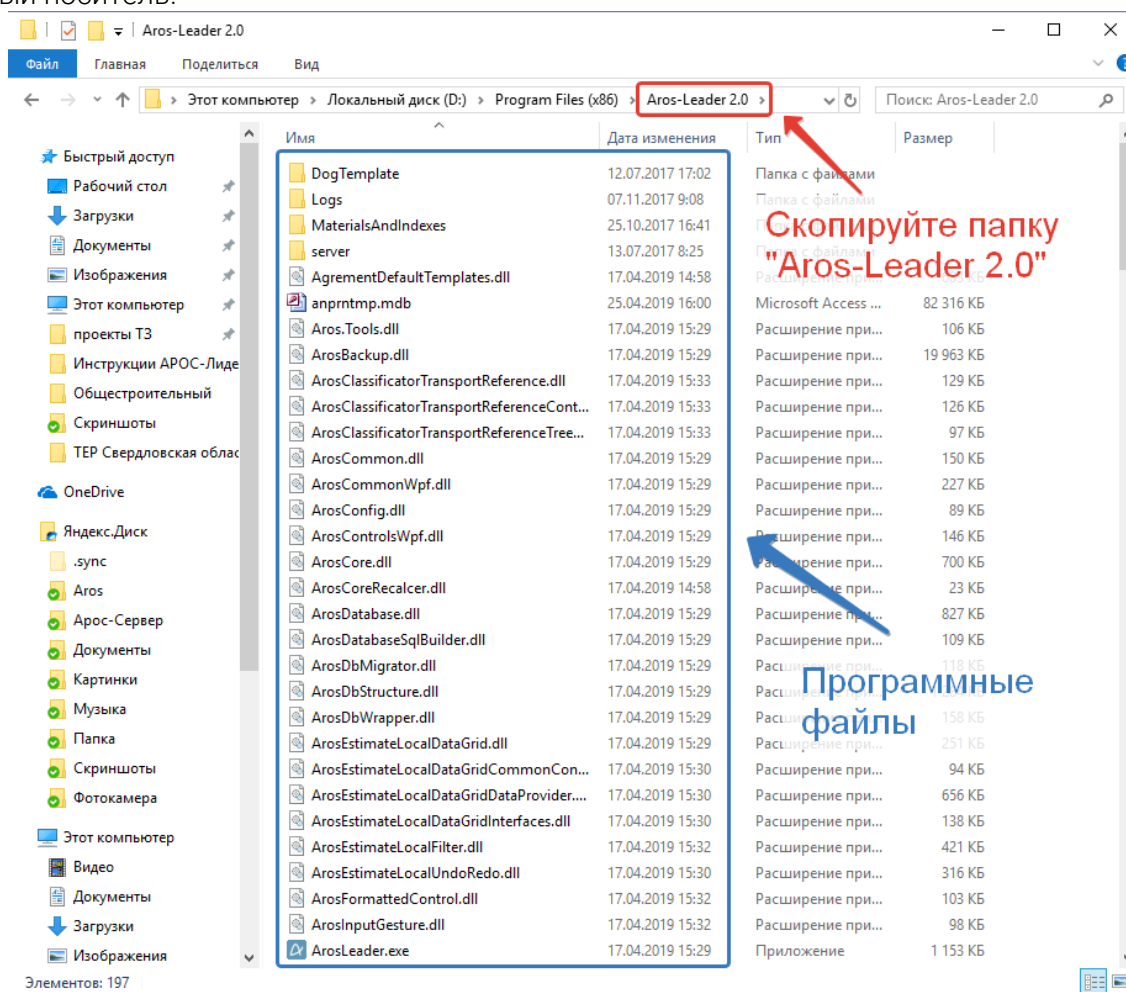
Aros-Leader 2.0

Файл Главная Поделиться Вид

Этот компьютер › Локальный диск (D:) › Program Files (x86) › Aros-Leader 2.0 ›

Поиск: Aros-Leader 2.0

Быстрый доступ
Рабочий стол
Загрузки
Документы
Изображения
Этот компьютер
проекты ТЗ
Инструкции АРОС-Лиде
Общестроительный
Скриншоты
ТЕР Свердловская облас
OneDrive
Яндекс.Диск
.sync
Aros
Арос-Сервер
Документы
Картинки
Музыка
Папка
Скриншоты
Фотокамера
Этот компьютер
Видео
Документы
Загрузки
Изображения

| Имя | Дата изменения | Тип | Размер |
|---|---|---|---|
| DogTemplate | 12.07.2017 17:02 | Папка с файлами | |
| Logs | 07.11.2017 9:08 | Папка с файлами | |
| MaterialsAndIndexes | 25.10.2017 16:41 | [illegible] | |
| server | 13.07.2017 8:25 | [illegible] | |
| AgrementDefaultTemplates.dll | 17.04.2019 14:58 | Расширение при... | |
| anprntmp.mdb | 25.04.2019 16:00 | Microsoft Access ... | 82 316 КБ |
| Aros.Tools.dll | 17.04.2019 15:29 | Расширение при... | 106 КБ |
| ArosBackup.dll | 17.04.2019 15:29 | Расширение при... | 19 963 КБ |
| ArosClassificatorTransportReference.dll | 17.04.2019 15:33 | Расширение при... | 129 КБ |
| ArosClassificatorTransportReferenceCont... | 17.04.2019 15:33 | Расширение при... | 126 КБ |
| ArosClassificatorTransportReferenceTree... | 17.04.2019 15:33 | Расширение при... | 97 КБ |
| ArosCommon.dll | 17.04.2019 15:29 | Расширение при... | 150 КБ |
| ArosCommonWpf.dll | 17.04.2019 15:29 | Расширение при... | 227 КБ |
| ArosConfig.dll | 17.04.2019 15:29 | Расширение при... | 89 КБ |
| ArosControlsWpf.dll | 17.04.2019 15:29 | Расширение при... | 146 КБ |
| ArosCore.dll | 17.04.2019 15:29 | Расширение при... | 700 КБ |
| ArosCoreRecalcer.dll | 17.04.2019 14:58 | Расширение при... | 23 КБ |
| ArosDatabase.dll | 17.04.2019 15:29 | Расширение при... | 827 КБ |
| ArosDatabaseSqlBuilder.dll | 17.04.2019 15:29 | Расширение при... | 109 КБ |
| ArosDbMigrator.dll | 17.04.2019 15:29 | Расширение при... | 118 КБ |
| ArosDbStructure.dll | 17.04.2019 15:29 | Расширение при... | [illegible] |
| ArosDbWrapper.dll | 17.04.2019 15:29 | Расширение при... | 158 КБ |
| ArosEstimateLocalDataGrid.dll | 17.04.2019 15:29 | Расширение при... | 251 КБ |
| ArosEstimateLocalDataGridCommonCon... | 17.04.2019 15:30 | Расширение при... | 94 КБ |
| ArosEstimateLocalDataGridDataProvider.... | 17.04.2019 15:30 | Расширение при... | 656 КБ |
| ArosEstimateLocalDataGridInterfaces.dll | 17.04.2019 15:30 | Расширение при... | 138 КБ |
| ArosEstimateLocalFilter.dll | 17.04.2019 15:32 | Расширение при... | 421 КБ |
| ArosEstimateLocalUndoRedo.dll | 17.04.2019 15:30 | Расширение при... | 316 КБ |
| ArosFormattedControl.dll | 17.04.2019 15:32 | Расширение при... | 103 КБ |
| ArosInputGesture.dll | 17.04.2019 15:32 | Расширение при... | 98 КБ |
| ArosLeader.exe | 17.04.2019 15:29 | Приложение | 1 153 КБ |

Скопируйте папку "Aros-Leader 2.0"

Программные файлы

Элементов: 197